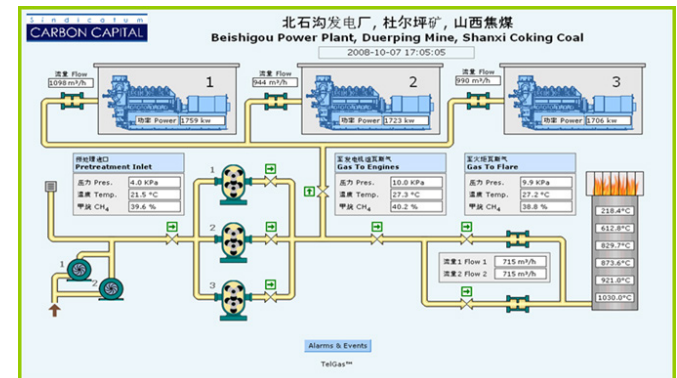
Sindicatum
CARBON CAPITAL

北石沟发电厂，杜尔坪矿，山西焦煤
Beishigou Power Plant, Duerping Mine, Shanxi Coking Coal

2008-10-07 17:05:05

流量 Flow
1098 m³/h

1

功率 Power 1759 kw

流量 Flow
944 m³/h

2

功率 Power 1723 kw

流量 Flow
990 m³/h

3

功率 Power 1706 kw

预处理进口
Pretreatment Inlet

| | |
|---|---|
| 压力 Pres. | 4.0 KPa |
| 温度 Temp. | 21.5 °C |
| 甲烷 $CH_4$ | 39.6 % |

至发电机组瓦斯气
Gas To Engines

| | |
|---|---|
| 压力 Pres. | 10.0 KPa |
| 温度 Temp. | 27.3 °C |
| 甲烷 $CH_4$ | 40.2 % |

至火炬瓦斯气
Gas To Flare

| | |
|---|---|
| 压力 Pres. | 9.9 KPa |
| 温度 Temp. | 27.2 °C |
| 甲烷 $CH_4$ | 38.8 % |

218.4°C
612.8°C
829.7°C
873.6°C
921.0°C
1030.0°C

1
2
3
1
2

流量1 Flow 1 715 m³/h
流量2 Flow 2 715 m³/h

Alarms & Events

TelGas™